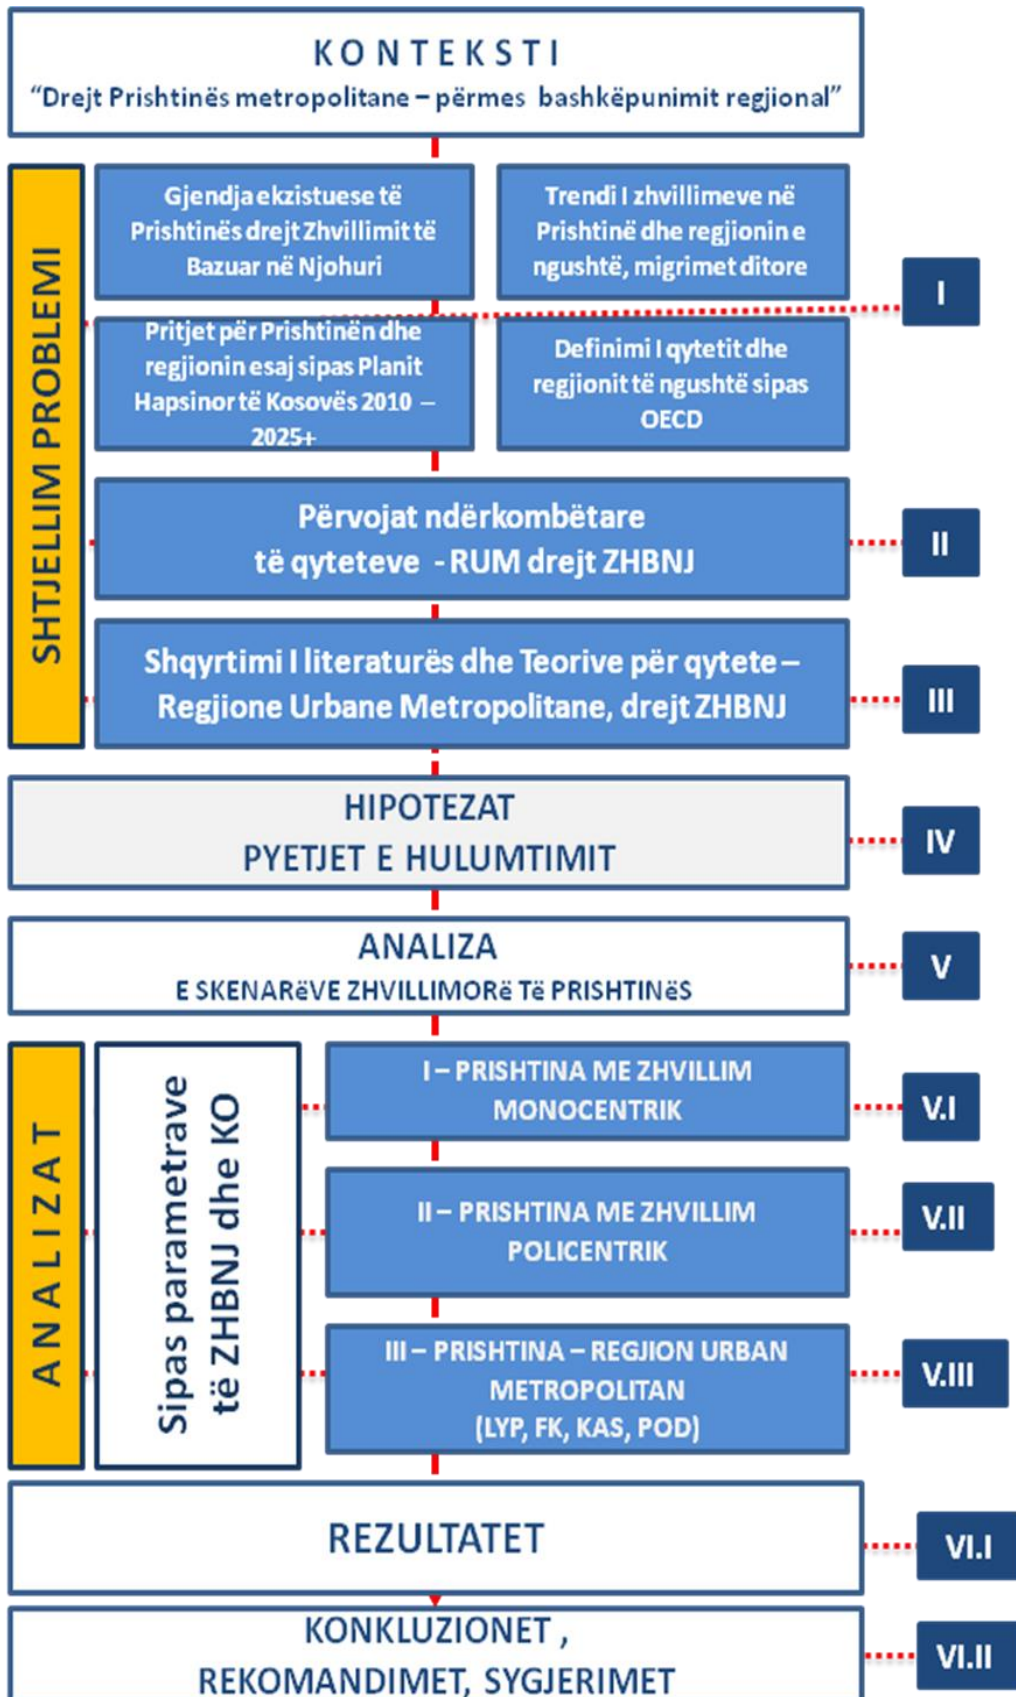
KONTEKSTI
“Drejt Prishtinës metropolitane – përmes bashkëpunimit regjional”

SHTJELLIM PROBLEMI

Gjendja ekzistuese të Prishtinës drejt Zhvillimit të Bazuar në Njohuri

Trendi I zhvillimeve në Prishtinë dhe regjionin e ngushtë, migrimet ditore

I

Pritjet për Prishtinën dhe regjionin esaj sipas Planit Hapsinor të Kosovës 2010 – 2025+

Definimi I qytetit dhe regjionit të ngushtë sipas OECD

Përvojat ndërkombëtare të qyteteve - RUM drejt ZHBNJ

II

Shqyrtimi I literaturës dhe Teorive për qytete – Regjione Urbane Metropolitane, drejt ZHBNJ

III

HIPOTEZAT
PYETJET E HULUMTIMIT

IV

ANALIZA
E SKENARëVE ZHVILLIMORë Të PRISHTINëS

V

ANALIZAT

Sipas parametrave të ZHBNJ dhe KO

I – PRISHTINA ME ZHVILLIM MONOCENTRIK

V.I

II – PRISHTINA ME ZHVILLIM POLICENTRIK

V.II

III – PRISHTINA – REGJION URBAN METROPOLITAN (LYP, FK, KAS, POD)

V.III

REZULTATET

VI.I

KONKLUZIONET , REKOMANDIMET, SYGJERIMET

VI.II